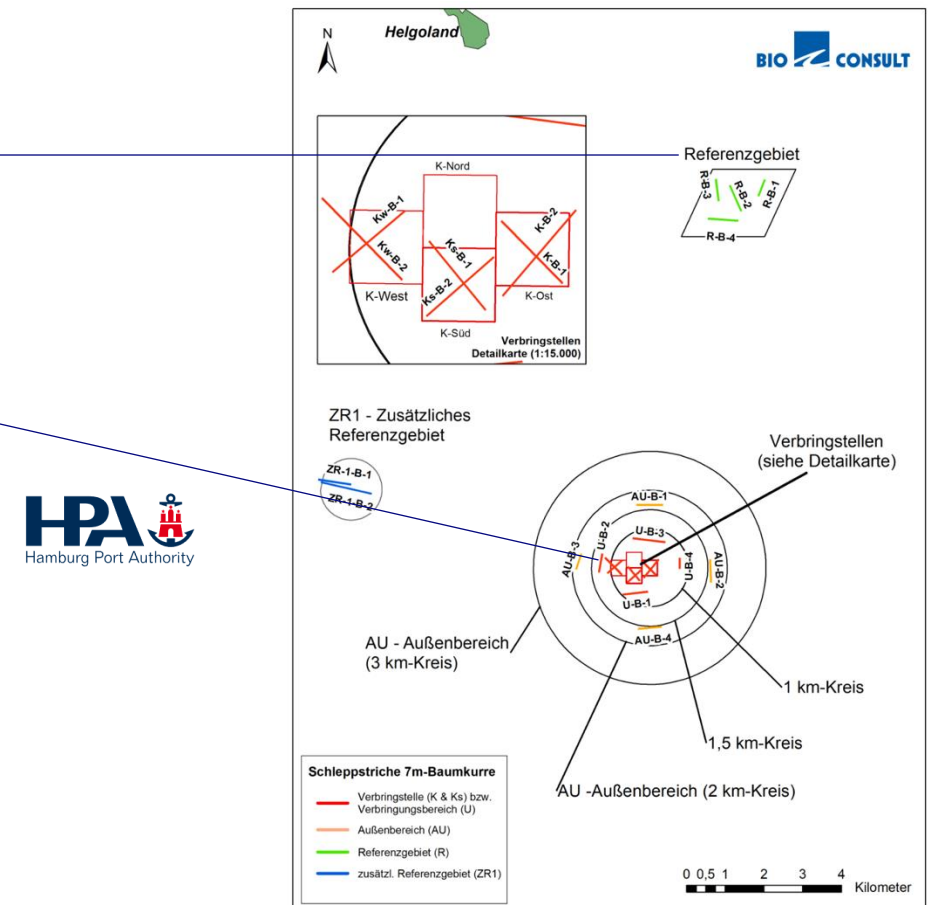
N

Helgoland

BIO CONSULT

Referenzgebiet

R-B-3
R-B-2
R-B-1
R-B-4

K-Nord
Kw-B-1
Kw-B-2
Ks-B-1
Ks-B-2
K-B-2
K-B-1
K-West
K-Ost
K-Süd

Verbringstellen
Detailkarte (1:15.000)

ZR1 - Zusätzliches Referenzgebiet

ZR-1-B-1
ZR-1-B-2

HPA
Hamburg Port Authority

Verbringstellen (siehe Detailkarte)

AU-B-1
U-B-2
U-B-3
AU-B-3
U-B-4
AU-B-2
U-B-1
AU-B-4

AU - Außenbereich (3 km-Kreis)

1 km-Kreis

1,5 km-Kreis

AU -Außenbereich (2 km-Kreis)

Schleppstriche 7m-Baumkurre

Verbringstelle (K & Ks) bzw. Verbringungsbereich (U)

Außenbereich (AU)

Referenzgebiet (R)

zusätzl. Referenzgebiet (ZR1)

0 0,5 1 2 3 4
Kilometer